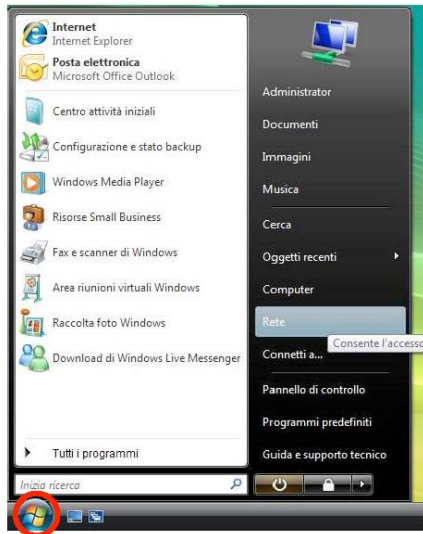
Internet
Internet Explorer

Posta elettronica
Microsoft Office Outlook

Centro attività iniziali

Configurazione e stato backup

Windows Media Player

Risorse Small Business

Fax e scanner di Windows

Area riunioni virtuali Windows

Raccolta foto Windows

Download di Windows Live Messenger

Tutti i programmi

Inizia ricerca

Administrator

Documenti

Immagini

Musica

Cerca

Oggetti recenti

Computer

Rete

Consente l'accesso

Connetti a...

Pannello di controllo

Programmi predefiniti

Guida e supporto tecnico